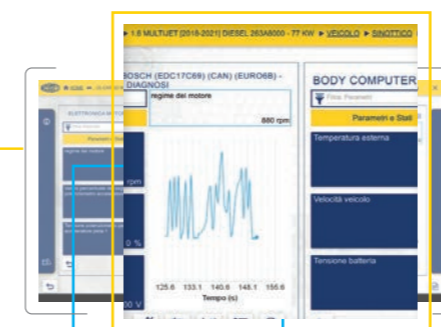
▶ 1.6 MULTIJET [2018-2021] DIESEL 263A8000 - 77 KW ▶ VEICOLO ▶ SINOTTICO

BOSCH (EDC17C69) (CAN) (EURO6B) - DIAGNOSI

regime del motore

880 rpm

125.6 133.1 140.6 148.1 155.6

Tempo (s)

BODY COMPUTER

Filtra Parametri

Parametri e Stati

Temperatura esterna

Velocità veicolo

Tensione batteria

ELETTRONICA M

Parametri

regime del motore

rpm

0 %

00 V